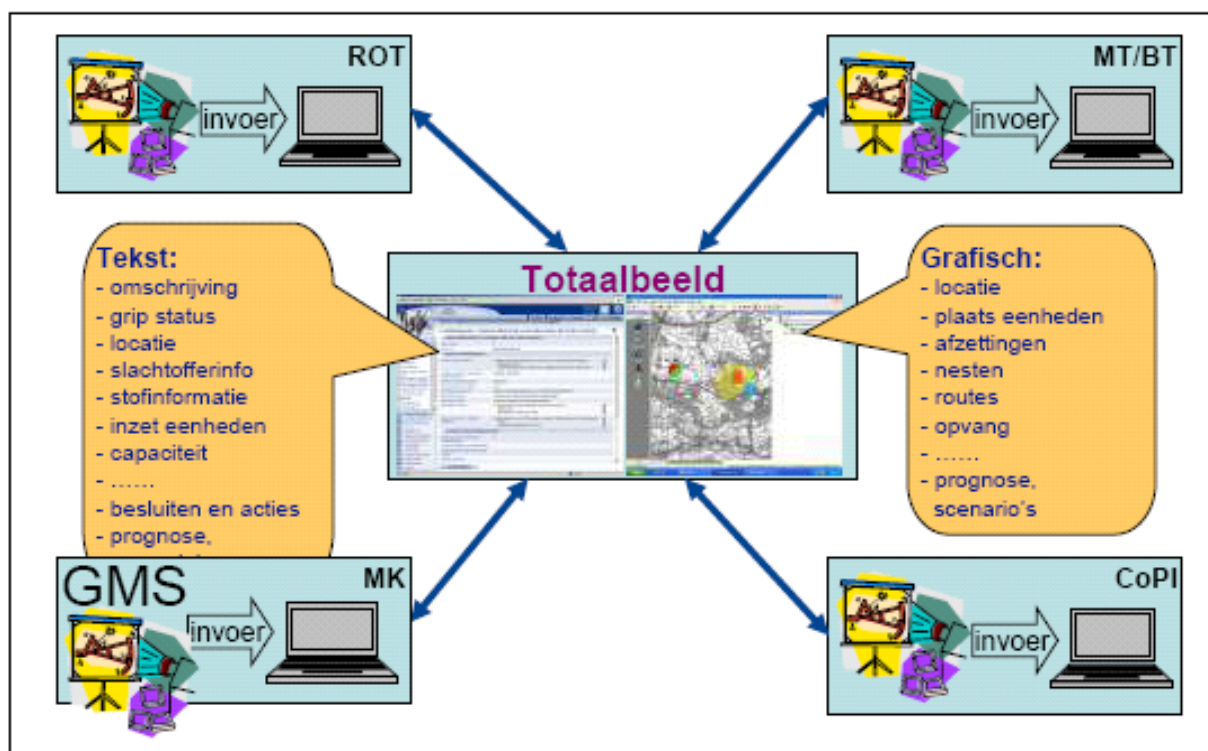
ROT

invoer

MT/BT

invoer

Tekst:
- omschrijving
- grip status
- locatie
- slachtofferinfo
- stofinformatie
- inzet eenheden
- capaciteit
- ……
- besluiten en acties
- prognose,
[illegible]

Totaalbeeld

Grafisch:
- locatie
- plaats eenheden
- afzettingen
- nesten
- routes
- opvang
- ……
- prognose, scenario's

GMS

MK

invoer

CoPI

invoer